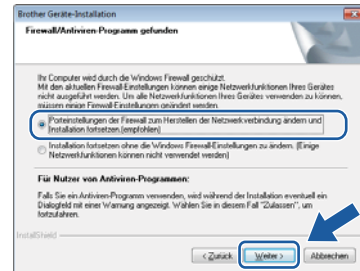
Brother Geräte-Installation

Firewall/Antiviren-Programm gefunden

Ihr Computer wird durch die Windows Firewall geschützt.
Mit den aktuellen Firewall-Einstellungen können einige Netzwerkfunktionen Ihres Gerätes nicht ausgeführt werden. Um alle Netzwerkfunktionen Ihres Gerätes verwenden zu können, müssen einige Firewall-Einstellungen geändert werden.

Porteinstellungen der Firewall zum Herstellen der Netzwerkverbindung ändern und Installation fortsetzen.(empfohlen)

Installation fortsetzen ohne die Windows Firewall-Einstellungen zu ändern. (Einige Netzwerkfunktionen können nicht verwendet werden)

Für Nutzer von Antiviren-Programmen:

Falls Sie ein Antiviren-Programm verwenden, wird während der Installation eventuell ein Dialogfeld mit einer Warnung angezeigt. Wählen Sie in diesem Fall "Zulassen", um fortzufahren.

InstallShield

< Zurück

Weiter >

Abbrechen